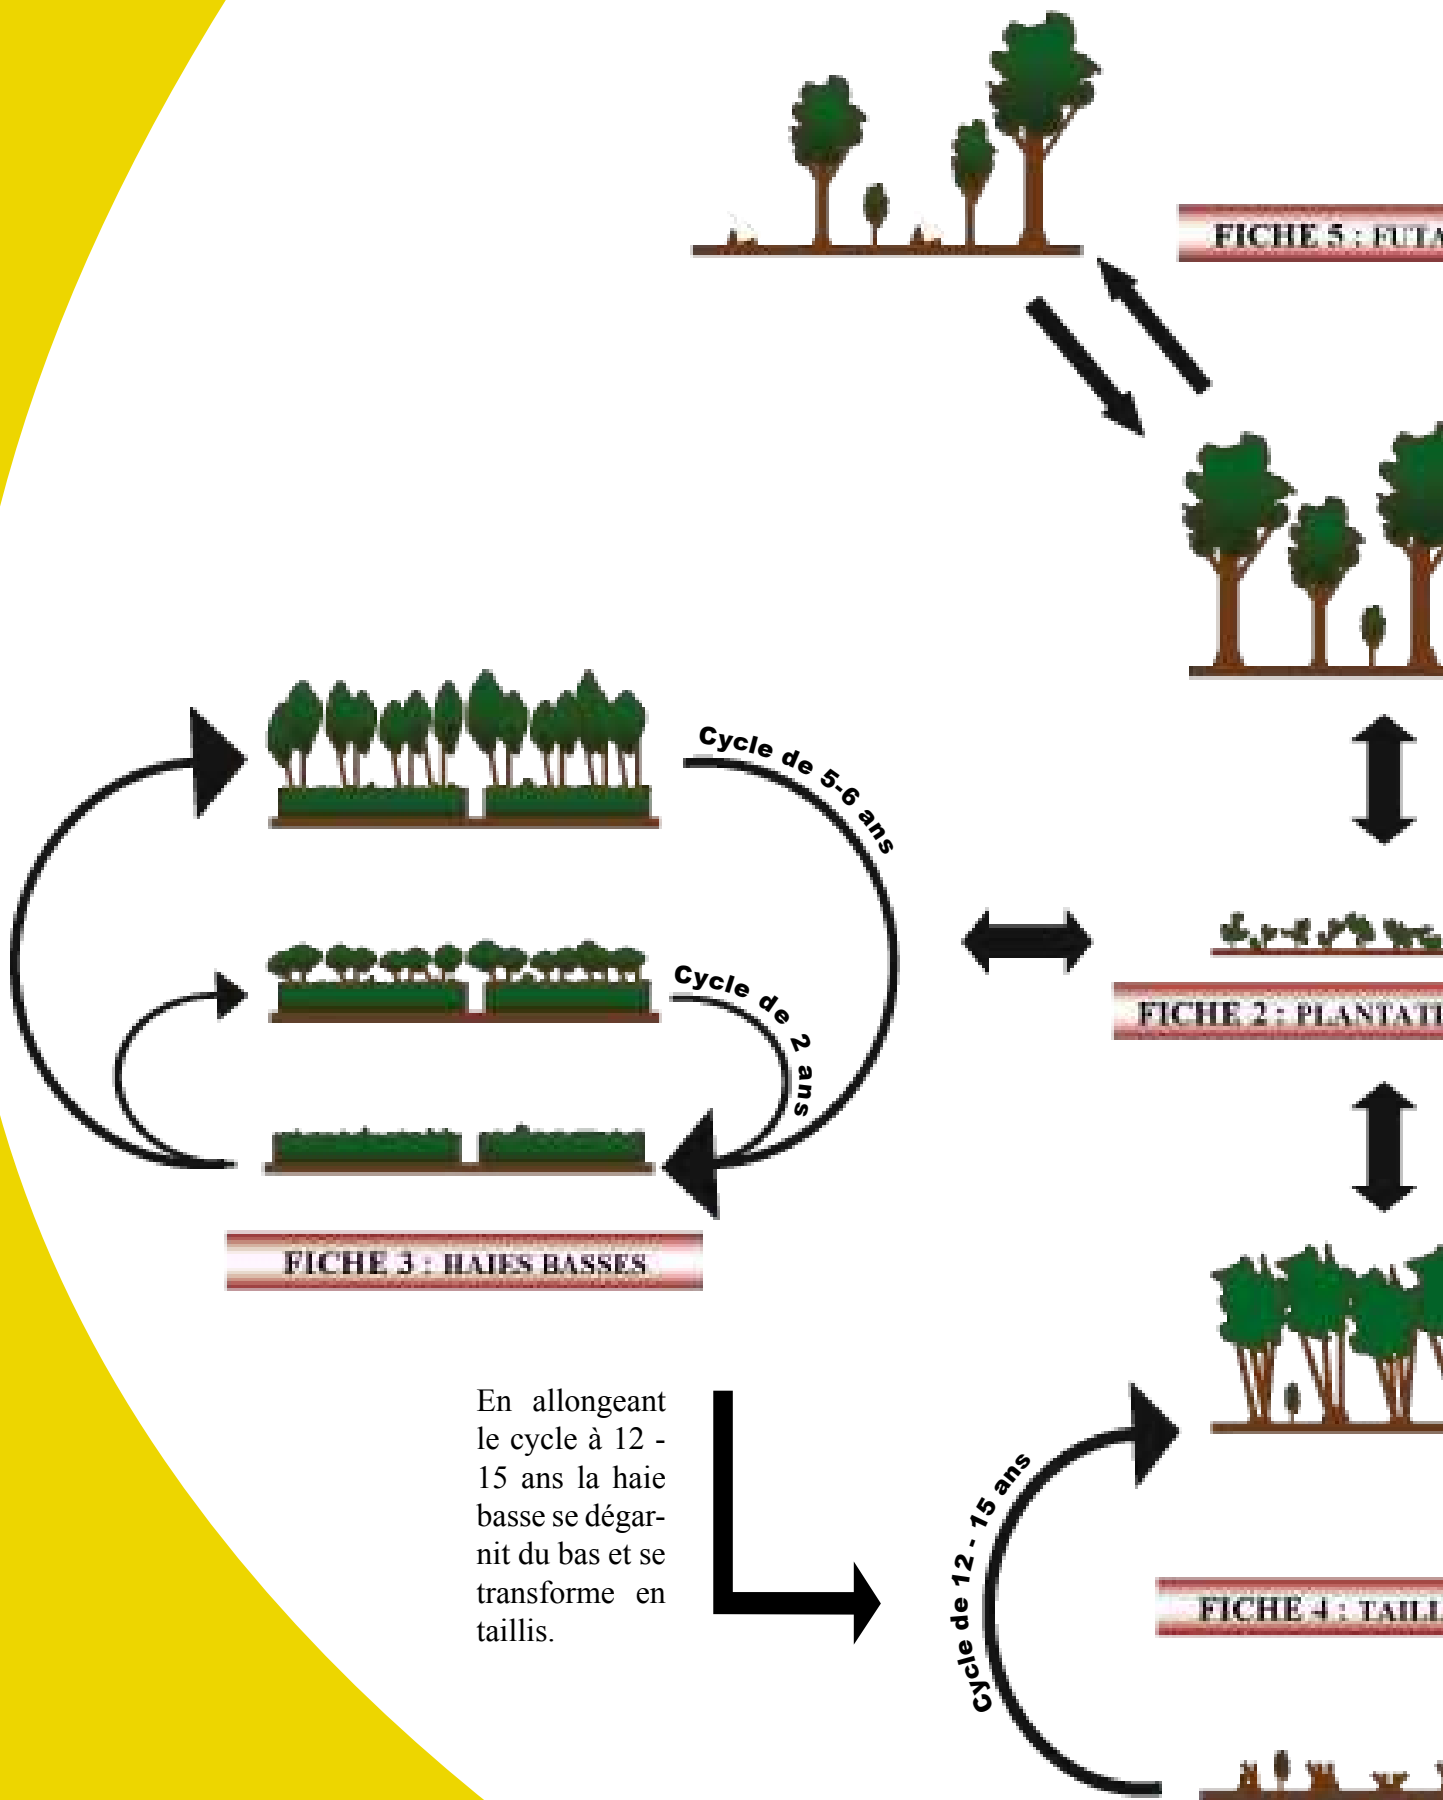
FICHE 5 : FUTA

Cycle de 5-6 ans

Cycle de 2 ans

FICHE 2 : PLANTATI

FICHE 3 : HAIES BASSES

En allongeant le cycle à 12 - 15 ans la haie basse se dégarnit du bas et se transforme en taillis.

Cycle de 12 - 15 ans

FICHE 4 : TAILL